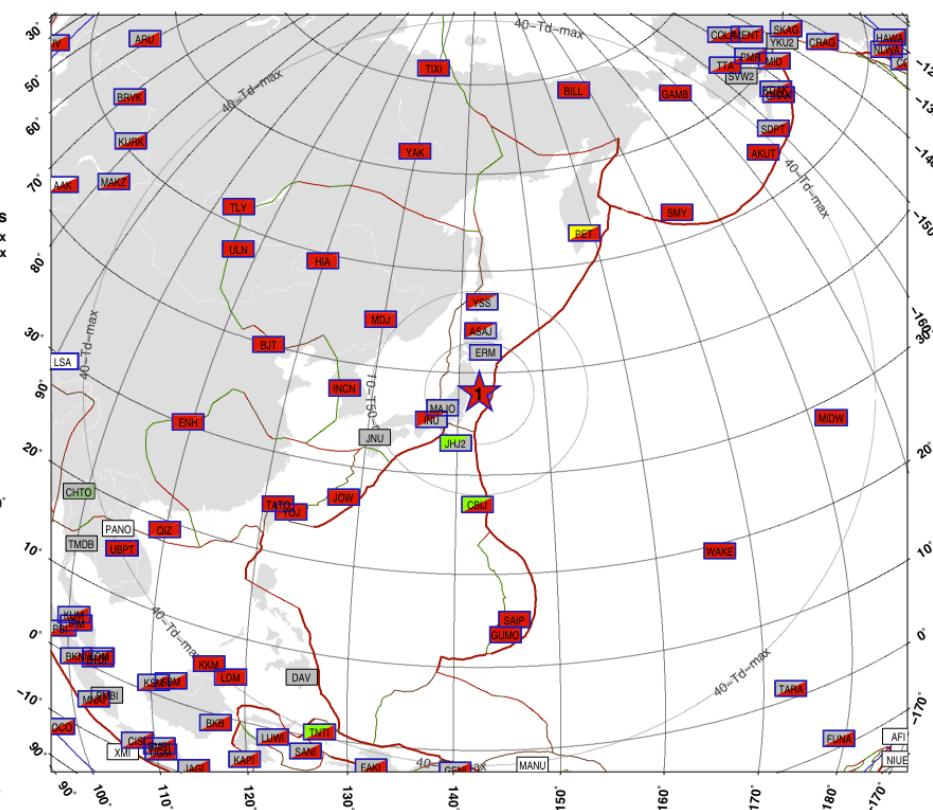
30°
50°
60°
70°
80°
30°
90°
20°
10°
0°
-10°
90°
ARU
BRVK
KURK
AAK
MAKZ
TIXI
YAK
TLY
ULN
HIA
MDJ
BJT
LSA
INCN
ENH
CHTO
PANO
TMDB
UBPT
QIZ
TATO
YOJ
JOW
JNU
MAJO
INU
JHJ2
VSS
ASAJ
ERM
1
CBJ
SAIP
GUMO
PET
BILL
GAMB
SMY
AKUT
SDPT
COLA
KMENT
SKAG
YKU2
CRAG
TTA
PMR
MID
SW2
HAWA
NLWA
MIDW
WAKE
TARA
FUNA
AFI
NIUE
KUM
PSI
BKN
KKM
KSM
LDM
DAV
BKB
LUWI
TNTI
SANI
KAPI
CISI
XMI
JAGI
FAKI
GENI
MANU
40–Td–max
40–Td–max
40–Td–max
40–Td–max
40–Td–max
40–Td–max
10–T50
90°
100°
110°
120°
130°
140°
150°
160°
170°
180°
-170°
-12
-14
-150
-160
30°
20°
10°
0°
-170